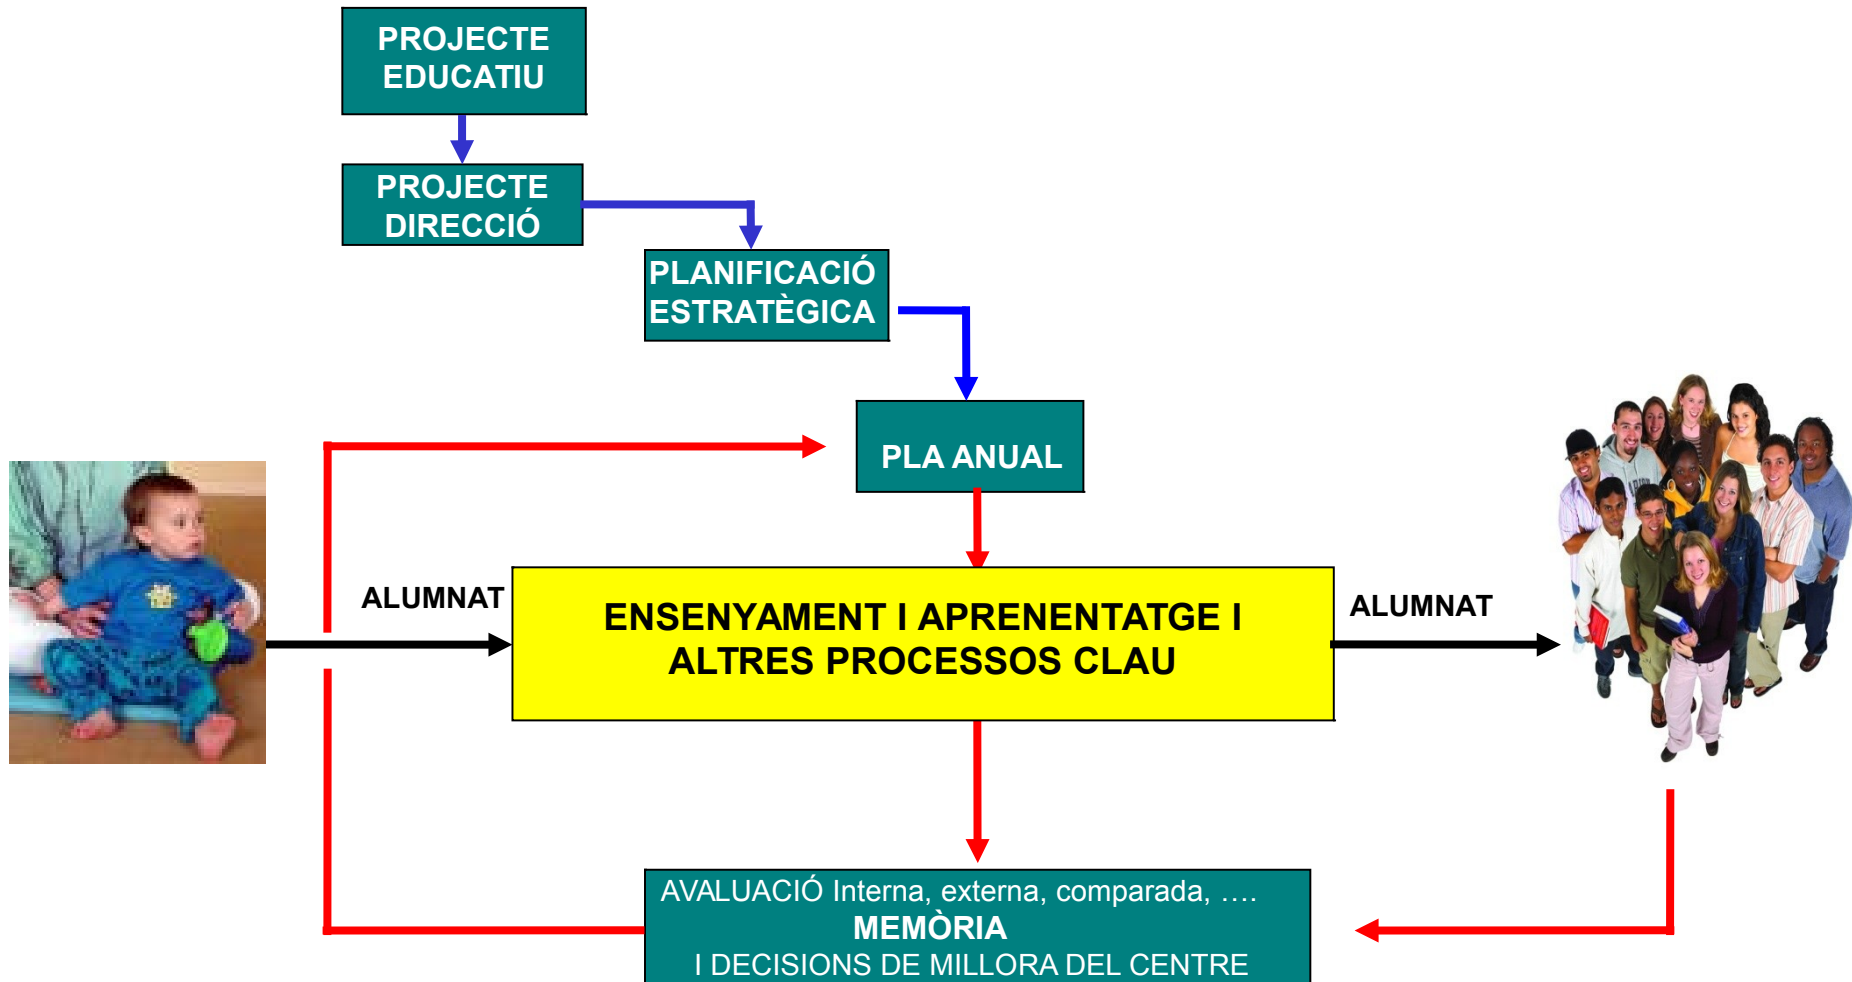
PROJECTE EDUCATIU

PROJECTE DIRECCIÓ

PLANIFICACIÓ ESTRATÈGICA

PLA ANUAL

ALUMNAT

ENSENYAMENT I APRENENTATGE I ALTRES PROCESSOS CLAU

ALUMNAT

AVALUACIÓ Interna, externa, comparada, ....
MEMÒRIA
I DECISIONS DE MILLORA DEL CENTRE